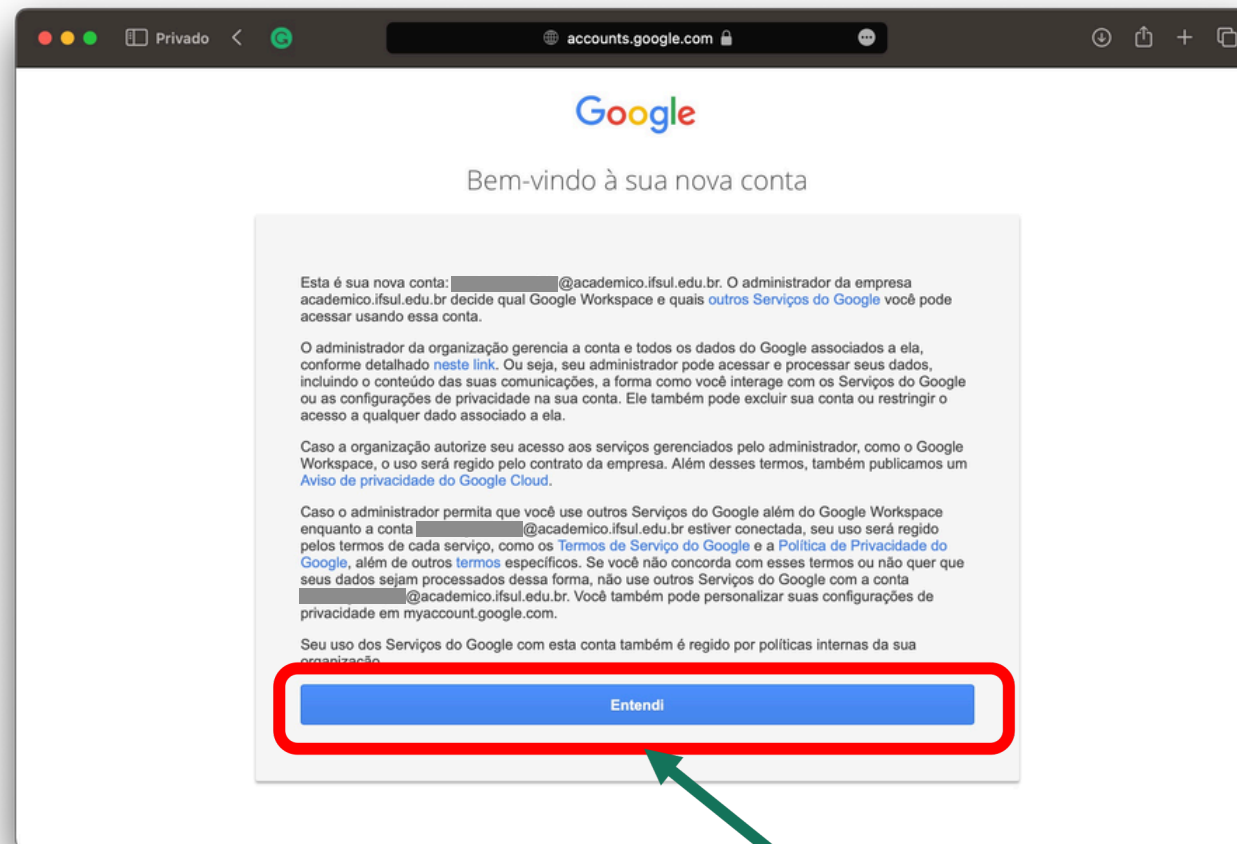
Privado

accounts.google.com

Google

Bem-vindo à sua nova conta

Esta é sua nova conta: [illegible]@academico.ifsul.edu.br. O administrador da empresa academico.ifsul.edu.br decide qual Google Workspace e quais outros Serviços do Google você pode acessar usando essa conta.

O administrador da organização gerencia a conta e todos os dados do Google associados a ela, conforme detalhado neste link. Ou seja, seu administrador pode acessar e processar seus dados, incluindo o conteúdo das suas comunicações, a forma como você interage com os Serviços do Google ou as configurações de privacidade na sua conta. Ele também pode excluir sua conta ou restringir o acesso a qualquer dado associado a ela.

Caso a organização autorize seu acesso aos serviços gerenciados pelo administrador, como o Google Workspace, o uso será regido pelo contrato da empresa. Além desses termos, também publicamos um Aviso de privacidade do Google Cloud.

Caso o administrador permita que você use outros Serviços do Google além do Google Workspace enquanto a conta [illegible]@academico.ifsul.edu.br estiver conectada, seu uso será regido pelos termos de cada serviço, como os Termos de Serviço do Google e a Política de Privacidade do Google, além de outros termos específicos. Se você não concorda com esses termos ou não quer que seus dados sejam processados dessa forma, não use outros Serviços do Google com a conta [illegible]@academico.ifsul.edu.br. Você também pode personalizar suas configurações de privacidade em myaccount.google.com.

Seu uso dos Serviços do Google com esta conta também é regido por políticas internas da sua organização.

Entendi